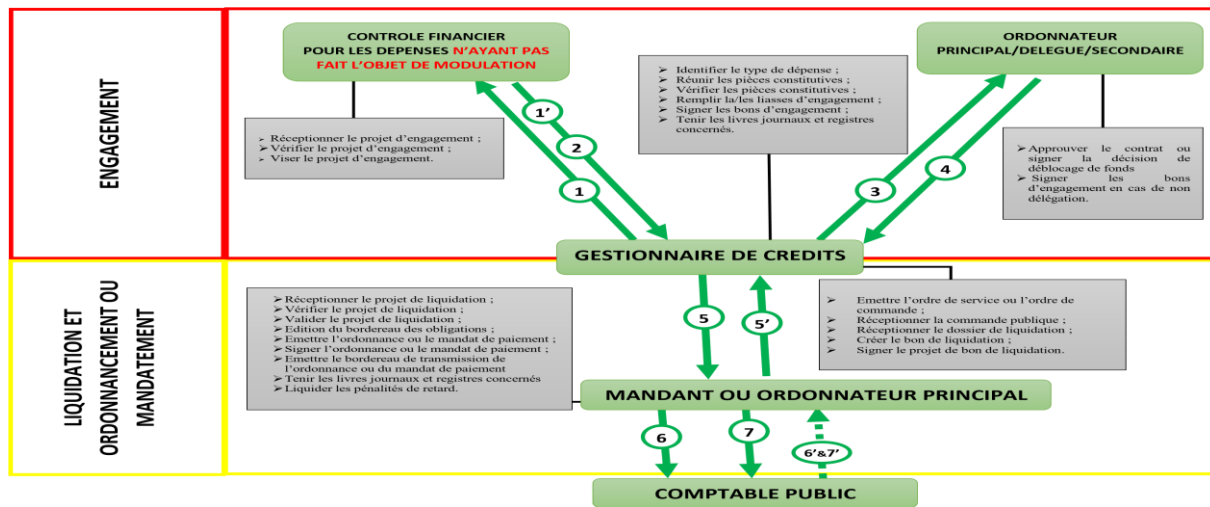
ENGAGEMENT

CONTROLE FINANCIER POUR LES DEPENSES N'AYANT PAS FAIT L'OBJET DE MODULATION

- Réceptionner le projet d'engagement ;
- Vérifier le projet d'engagement ;
- Viser le projet d'engagement.

1'

2

1

- Identifier le type de dépense ;
- Réunir les pièces constitutives ;
- Vérifier les pièces constitutives ;
- Remplir la/les liasses d'engagement ;
- Signer les bons d'engagement ;
- Tenir les livres journaux et registres concernés.

ORDONNATEUR PRINCIPAL/DELEGUE/SECONDAIRE

- Approuver le contrat ou signer la décision de déblocage de fonds
- Signer les bons d'engagement en cas de non délégation.

3

4

GESTIONNAIRE DE CREDITS

LIQUIDATION ET ORDONNANCEMENT OU MANDATEMENT

- Réceptionner le projet de liquidation ;
- Vérifier le projet de liquidation ;
- Valider le projet de liquidation ;
- Edition du bordereau des obligations ;
- Emettre l'ordonnance ou le mandat de paiement ;
- Signer l'ordonnance ou le mandat de paiement ;
- Emettre le bordereau de transmission de l'ordonnance ou du mandat de paiement
- Tenir les livres journaux et registres concernés
- Liquider les pénalités de retard.

5

5'

- Emettre l'ordre de service ou l'ordre de commande ;
- Réceptionner la commande publique ;
- Réceptionner le dossier de liquidation ;
- Créer le bon de liquidation ;
- Signer le projet de bon de liquidation.

MANDANT OU ORDONNATEUR PRINCIPAL

6

7

6'&7'

COMPTABLE PUBLIC